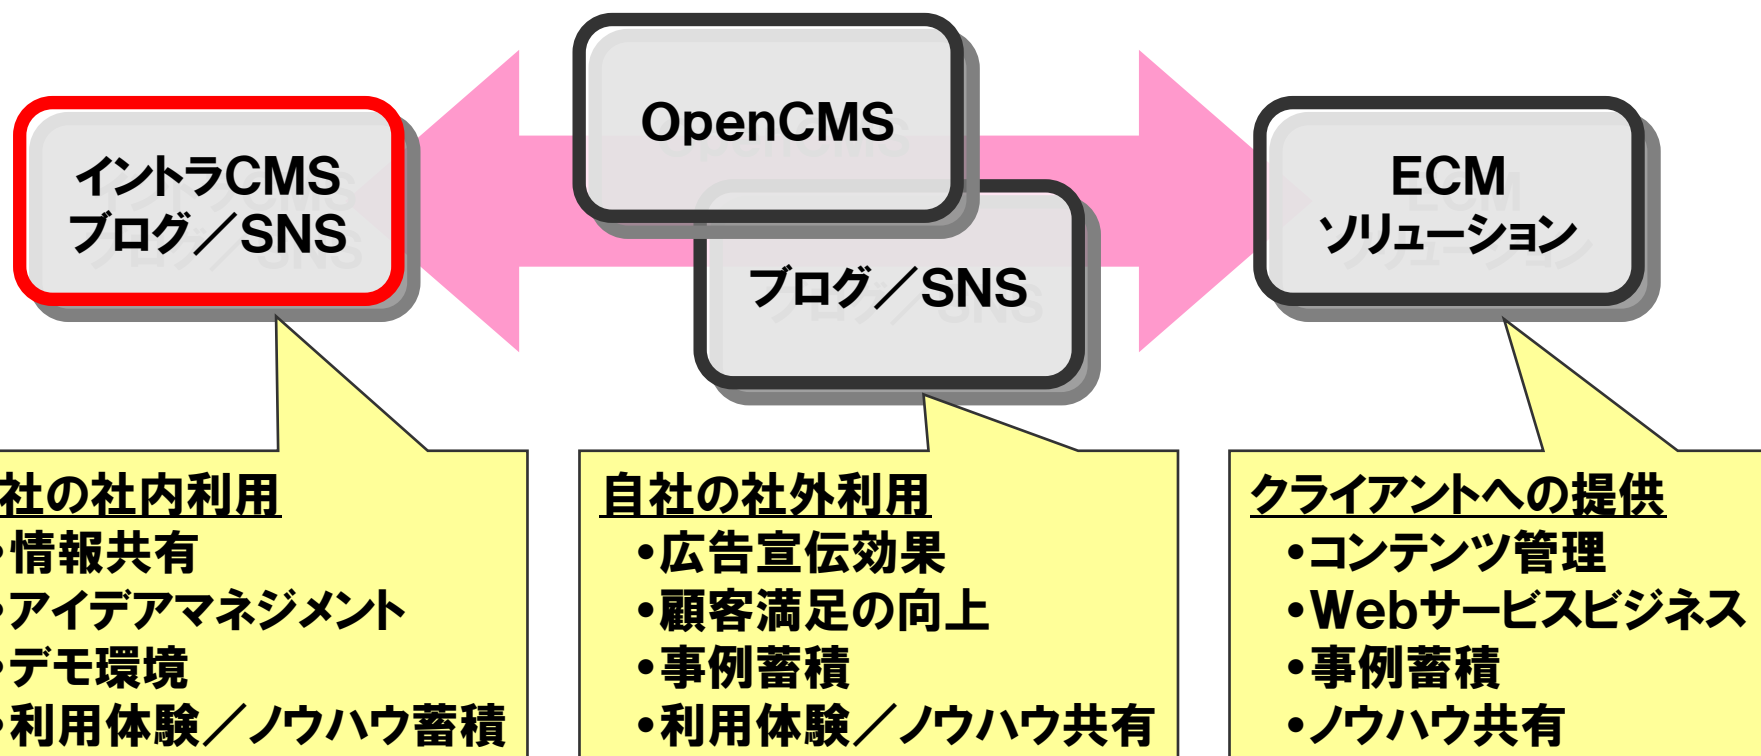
イントラCMS
ブログ／SNS

OpenCMS

ブログ／SNS

ECM
ソリューション

社の社内利用
•情報共有
•アイデアマネジメント
•デモ環境
•利用体験／ノウハウ蓄積

自社の社外利用
•広告宣伝効果
•顧客満足の向上
•事例蓄積
•利用体験／ノウハウ共有

クライアントへの提供
•コンテンツ管理
•Webサービスビジネス
•事例蓄積
•ノウハウ共有